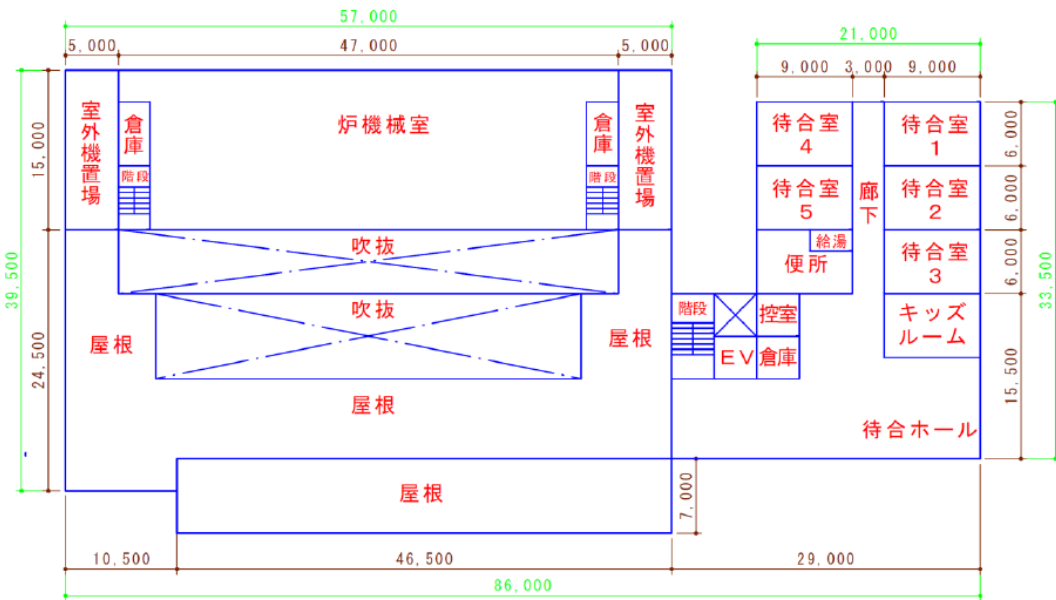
57,000
5,000
47,000
5,000
21,000
9,000 3,000 9,000
15,000
室外機置場
倉庫
階段
炉機械室
倉庫
階段
室外機置場
待合室4
待合室1
6,000
待合室5
廊下
待合室2
6,000
39,500
吹抜
給湯
便所
待合室3
6,000
33,500
吹抜
階段
控室
キッズルーム
24,500
屋根
屋根
EV
倉庫
15,500
屋根
待合ホール
屋根
7,000
10,500
46,500
29,000
86,000